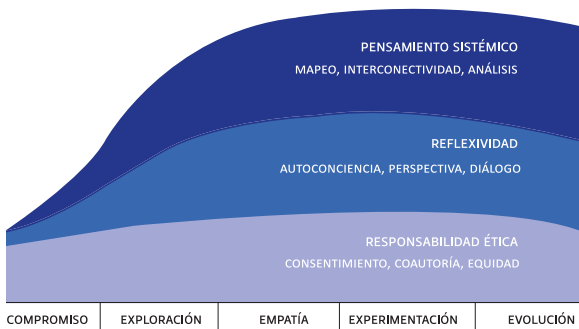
PENSAMIENTO SISTÉMICO
MAPEO, INTERCONECTIVIDAD, ANÁLISIS

REFLEXIVIDAD
AUTOCONCIENCIA, PERSPECTIVA, DIÁLOGO

RESPONSABILIDAD ÉTICA
CONSENTIMIENTO, COAUTORÍA, EQUIDAD

COMPROMISO
EXPLORACIÓN
EMPATÍA
EXPERIMENTACIÓN
EVOLUCIÓN